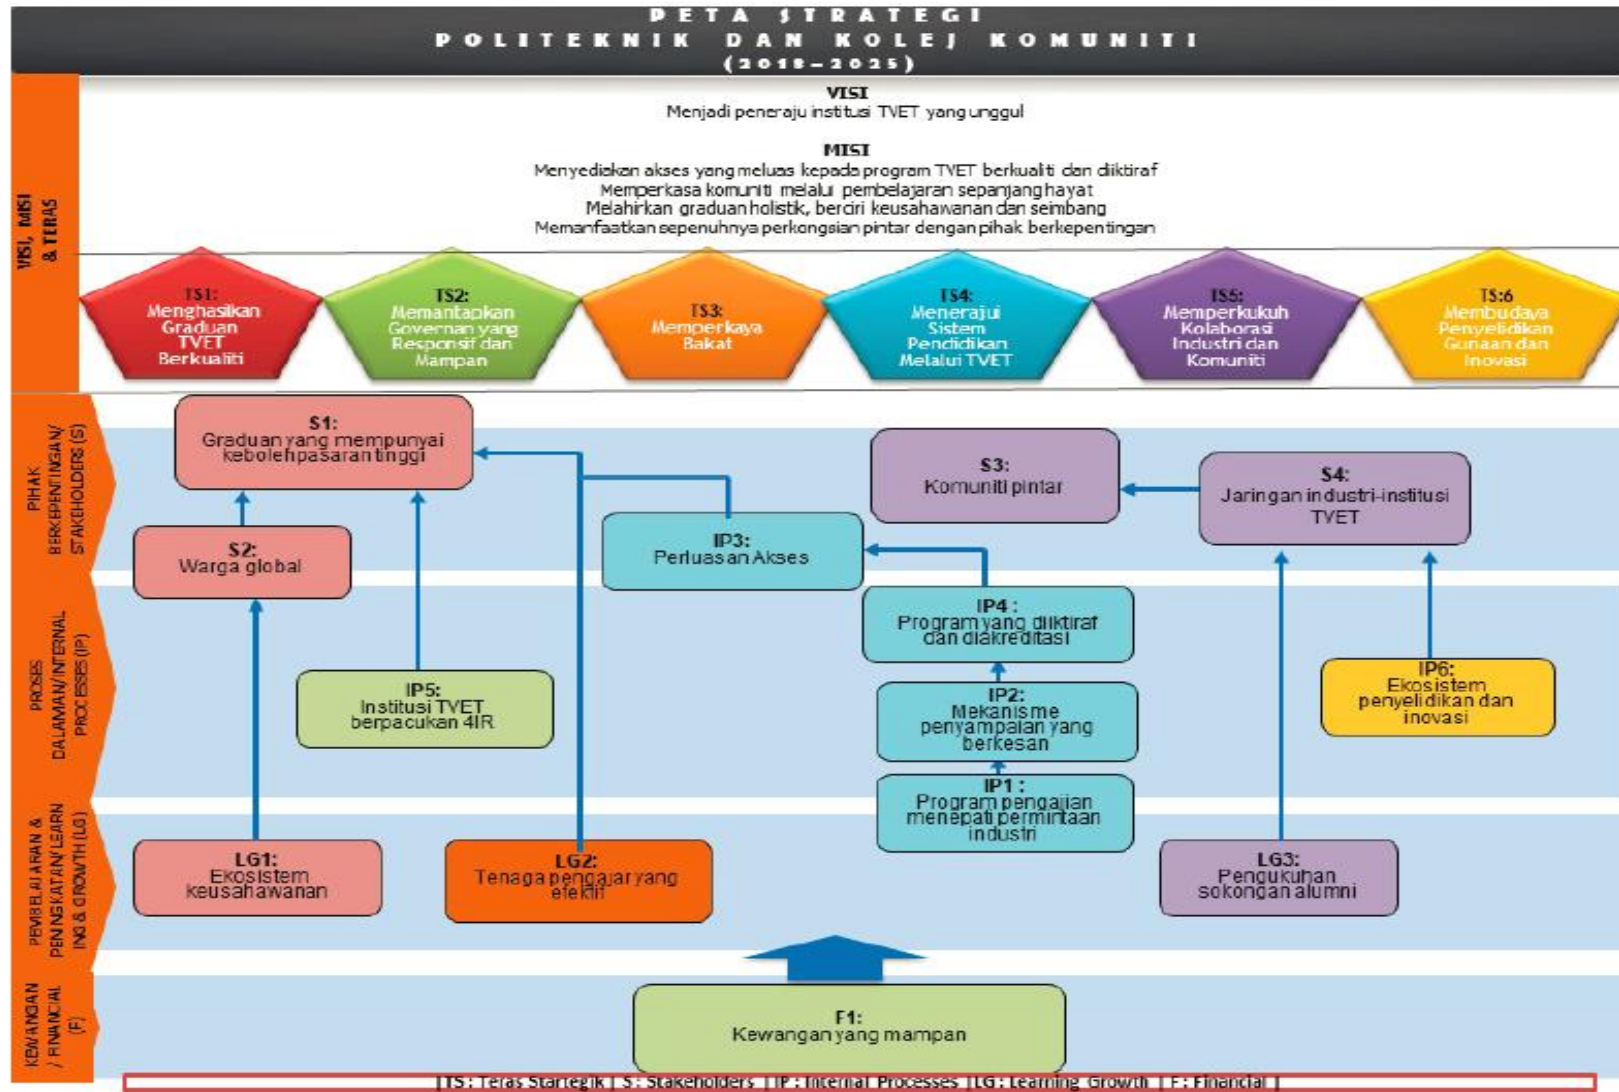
PETA STRATEGI
POLITEKNIK DAN KOLEJ KOMUNITI
(2018-2025)

VISI, MISI & TERAS

VISI
Menjadi peneraju institusi TVET yang unggul

MISI
Menyediakan akses yang meluas kepada program TVET berkualiti dan diiktiraf
Memperkasa komuniti melalui pembelajaran sepanjang hayat
Melahirkan graduan holistik, berciri keusahawanan dan seimbang
Memanfaatkan sepenuhnya perkongsian pintar dengan pihak berkepentingan

TS1: Menghasilkan Graduan TVET Berkualiti

TS2: Memantapkan Governan yang Responsif dan Mampan

TS3: Memperkaya Bakat

TS4: Meneraju Sistem Pendidikan Melalui TVET

TS5: Memperkukuh Kolaborasi Industri dan Komuniti

TS:6 Membudaya Penyelidikan Gunaan dan Inovasi

PIHAK BERKEPENTINGAN/ STAKEHOLDERS (S)

S1: Graduan yang mempunyai kebolehpasaran tinggi

S2: Warga global

IP3: Perluasan Akses

S3: Komuniti pintar

S4: Jaringan industri-institusi TVET

PROSES DALAMAN/INTERNAL PROCESSES (IP)

IP4 : Program yang diiktiraf dan diakreditasi

IP5: Institusi TVET berpacukan 4IR

IP2: Mekanisme penyampaian yang berkesan

IP6: Ekosistem penyelidikan dan inovasi

IP1 : Program pengajian menepati permintaan industri

PEMBELAJARAN & PENINGKATAN/ LEARNING & GROWTH (LG)

LG1: Ekosistem keusahawanan

LG2: Tenaga pengajar yang efektif

LG3: Pengukuhan sokongan alumni

KEWANGAN / FINANCIAL (F)

F1: Kewangan yang mampan

[TS: Teras Startegik | S: Stakeholders | IP: Internal Processes | LG: Learning Growth | F: Financial ]